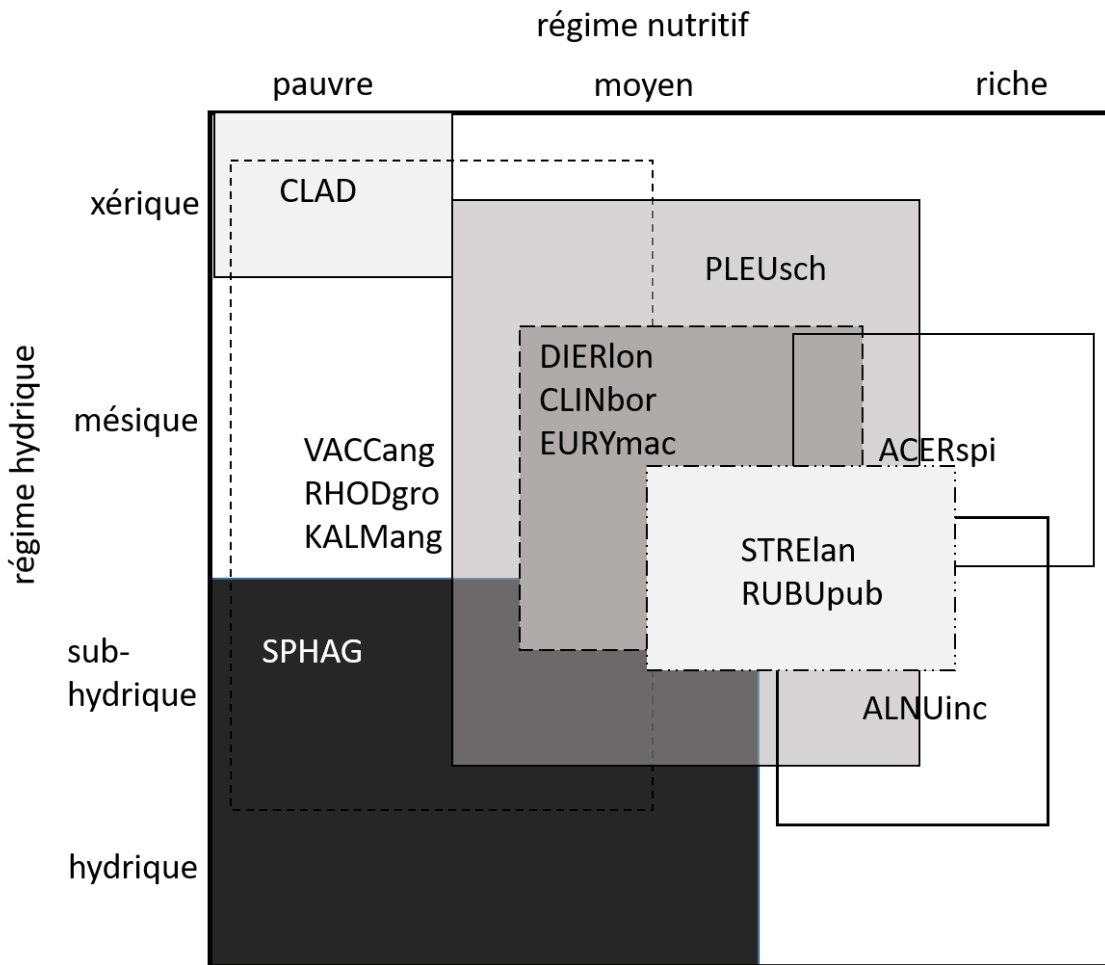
régime nutritif

pauvre

moyen

riche

régime hydrique

xérique

mésique

sub-hydrique

hydrique

CLAD

PLEUsch

DIERlon
CLINbor
EURYmac

ACERspi

VACCang
RHODgro
KALMang

STRElan
RUBUpub

SPHAG

ALNUinc